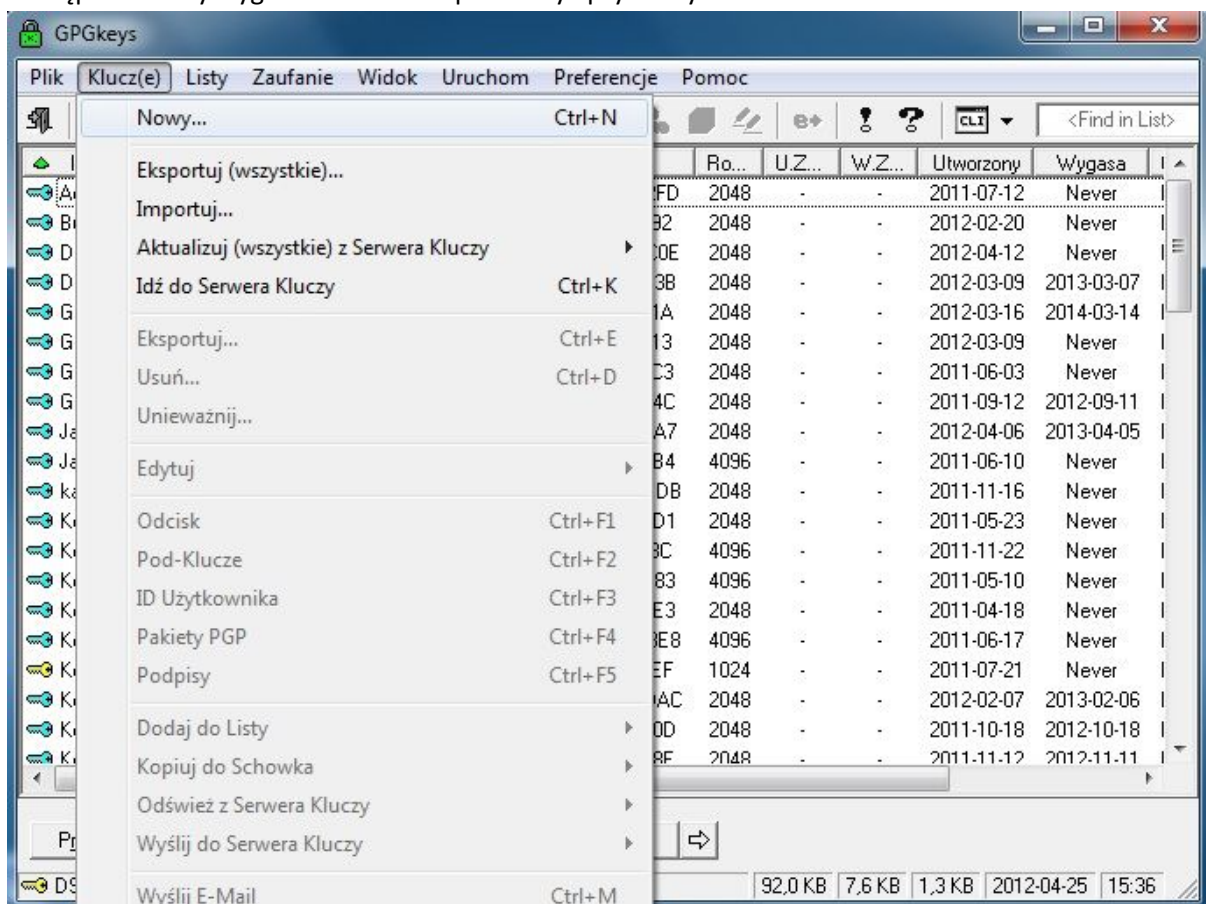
GPGkeys

Plik Klucz(e) Listy Zaufanie Widok Uruchom Preferencje Pomoc

Nowy... Ctrl+N
Eksportuj (wszystkie)...
Importuj...
Aktualizuj (wszystkie) z Serwera Kluczy
Idź do Serwera Kluczy Ctrl+K
Eksportuj... Ctrl+E
Usuń... Ctrl+D
Unieważnij...
Edytuj
Odcisk Ctrl+F1
Pod-Klucze Ctrl+F2
ID Użytkownika Ctrl+F3
Pakiety PGP Ctrl+F4
Podpisy Ctrl+F5
Dodaj do Listy
Kopiuj do Schowka
Odśwież z Serwera Kluczy
Wyślij do Serwera Kluczy
Wyślij E-Mail Ctrl+M

<Find in List>

| Ro... | U.Z... | W.Z... | Utworzony | Wygasa |
|---|---|---|---|---|
| 2048 | - | - | 2011-07-12 | Never |
| 2048 | - | - | 2012-02-20 | Never |
| 2048 | - | - | 2012-04-12 | Never |
| 2048 | - | - | 2012-03-09 | 2013-03-07 |
| 2048 | - | - | 2012-03-16 | 2014-03-14 |
| 2048 | - | - | 2012-03-09 | Never |
| 2048 | - | - | 2011-06-03 | Never |
| 2048 | - | - | 2011-09-12 | 2012-09-11 |
| 2048 | - | - | 2012-04-06 | 2013-04-05 |
| 4096 | - | - | 2011-06-10 | Never |
| 2048 | - | - | 2011-11-16 | Never |
| 2048 | - | - | 2011-05-23 | Never |
| 4096 | - | - | 2011-11-22 | Never |
| 4096 | - | - | 2011-05-10 | Never |
| 2048 | - | - | 2011-04-18 | Never |
| 4096 | - | - | 2011-06-17 | Never |
| 1024 | - | - | 2011-07-21 | Never |
| 2048 | - | - | 2012-02-07 | 2013-02-06 |
| 2048 | - | - | 2011-10-18 | 2012-10-18 |
| 2048 | - | - | 2011-11-12 | 2012-11-11 |

92,0 KB | 7,6 KB | 1,3 KB | 2012-04-25 | 15:36